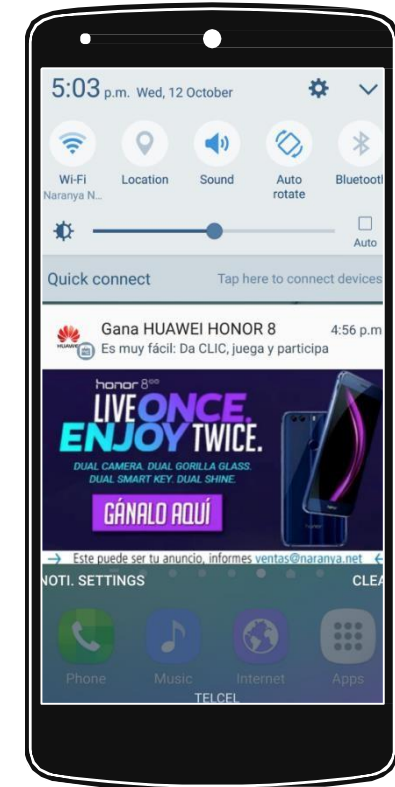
5:03 p.m. Wed, 12 October

Wi-Fi
Naranya N...

Location

Sound

Auto rotate

Bluetootl

Auto

Quick connect

Tap here to connect devices

HUAWEI

Gana HUAWEI HONOR 8

4:56 p.m

Es muy fácil: Da CLIC, juega y participa

honor 8

LIVE ONCE. ENJOY TWICE.

DUAL CAMERA. DUAL GORILLA GLASS. DUAL SMART KEY. DUAL SHINE.

GÁNALO AQUÍ

honor

Este puede ser tu anuncio, informes ventas@naranya.net

NOTI. SETTINGS

CLEA

Phone

Music

Internet

Apps

TELCEL